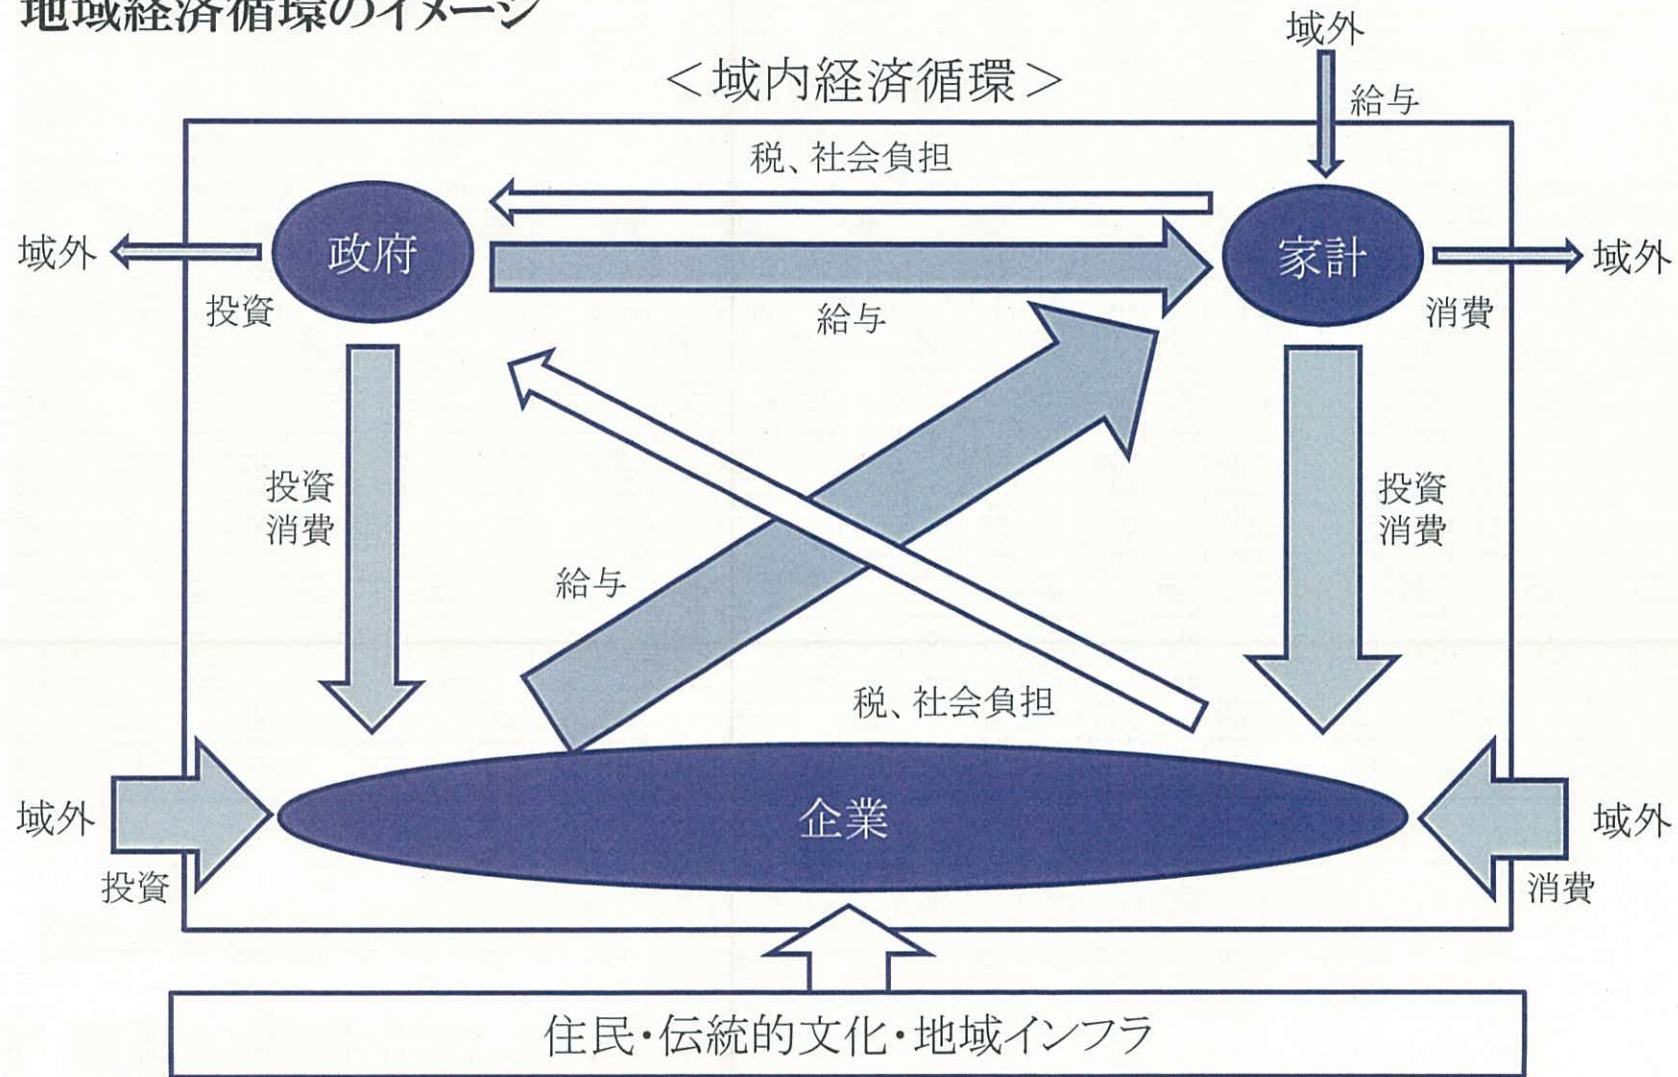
地域経済循環のイメージ

域外

給与

＜域内経済循環＞

税、社会負担

域外

政府

家計

域外

投資

給与

消費

投資
消費

投資
消費

給与

税、社会負担

域外

企業

域外

投資

消費

住民・伝統的文化・地域インフラ